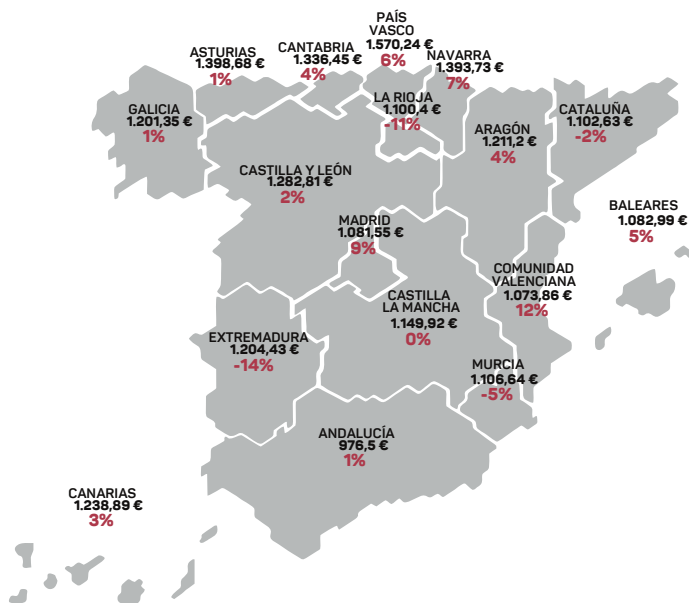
PAÍS VASCO
1.570,24 €
6%

ASTURIAS
1.398,68 €
1%

CANTABRIA
1.336,45 €
4%

NAVARRA
1.393,73 €
7%

LA RIOJA
1.100,4 €
-11%

GALICIA
1.201,35 €
1%

CATALUÑA
1.102,63 €
-2%

ARAGÓN
1.211,2 €
4%

CASTILLA Y LEÓN
1.282,81 €
2%

BALEARES
1.082,99 €
5%

MADRID
1.081,55 €
9%

COMUNIDAD VALENCIANA
1.073,86 €
12%

CASTILLA LA MANCHA
1.149,92 €
0%

EXTREMADURA
1.204,43 €
-14%

MURCIA
1.106,64 €
-5%

ANDALUCÍA
976,5 €
1%

CANARIAS
1.238,89 €
3%